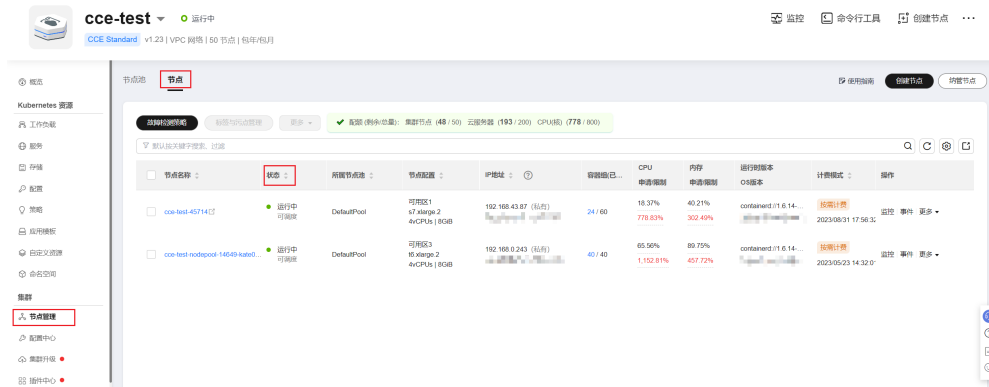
cce-test ▾ 运行中
CCE Standard v1.23 | VPC 网络 | 50 节点 | 包年/包月

监控 命令行工具 创建节点 ···

概览
Kubernetes 资源
工作负载
服务
存储
配置
策略
应用模板
自定义资源
命名空间
集群
节点管理
配置中心
集群升级
插件中心

节点池 节点

使用指南 创建节点 纳管节点

故障检测策略 标签与污点管理 更多 ▾ 配额 (剩余/总量): 集群节点 (48 / 50) 云服务器 (193 / 200) CPU(核) (778 / 800)

默认按关键字搜索、过滤

| 节点名称 | 状态 | 所属节点池 | 节点配置 | IP地址 | 容器组(已... | CPU 申请/限制 | 内存 申请/限制 | 运行时版本 OS版本 | 计费模式 | 操作 |
|---|---|---|---|---|---|---|---|---|---|---|
| cce-test-45714 | 运行中 可调度 | DefaultPool | 可用区1 s7.xlarge.2 4vCPUs \| 8GiB | 192.168.43.87 (私有) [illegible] | 24 / 60 | 18.37% 778.83% | 40.21% 302.49% | containerd://1.6.14-... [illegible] | 按需计费 2023/08/31 17:56:3 | 监控 事件 更多 ▾ |
| cce-test-nodepool-14649-kate0... | 运行中 可调度 | DefaultPool | 可用区3 t6.xlarge.2 4vCPUs \| 8GiB | 192.168.0.243 (私有) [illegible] | 40 / 40 | 65.56% 1,152.81% | 89.75% 457.72% | containerd://1.6.14-... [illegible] | 按需计费 2023/05/23 14:32:0 | 监控 事件 更多 ▾ |